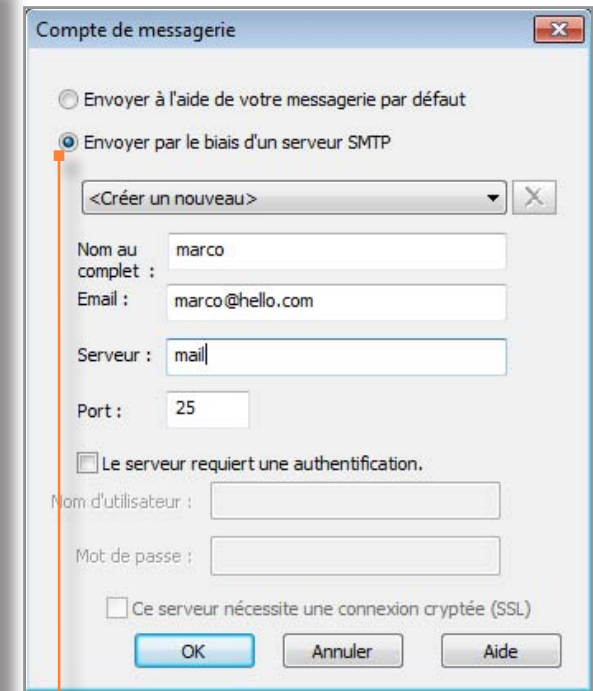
Compte de messagerie

Envoyer à l'aide de votre messagerie par défaut

Envoyer par le biais d'un serveur SMTP

<Créer un nouveau>

Nom au complet : marco

Email : marco@hello.com

Serveur : mail

Port : 25

Le serveur requiert une authentification.

Nom d'utilisateur :

Mot de passe :

Ce serveur nécessite une connexion cryptée (SSL)

OK Annuler Aide